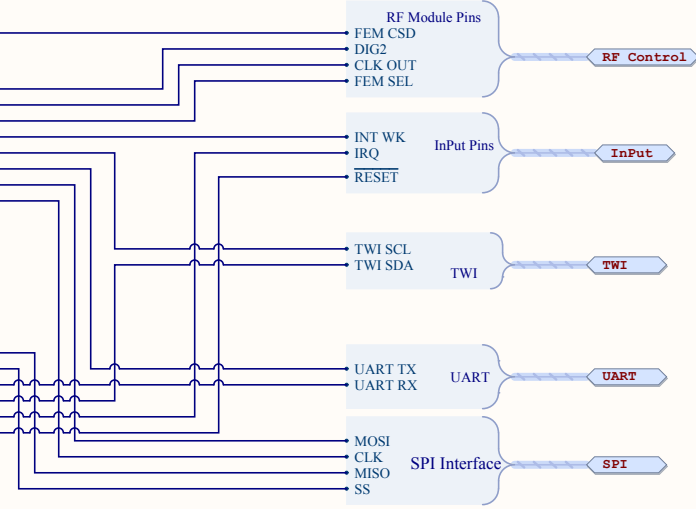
RF Module Pins
FEM CSD
DIG2
CLK OUT
FEM SEL

RF Control

INT WK
IRQ
$\overline{\text{RESET}}$
InPut Pins

InPut

TWI SCL
TWI SDA
TWI

TWI

UART TX
UART RX
UART

UART

MOSI
CLK
MISO
SS
SPI Interface

SPI